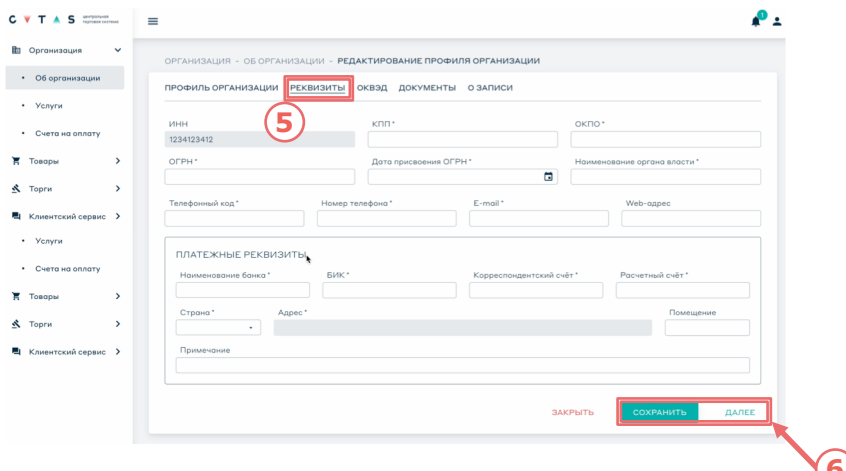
C V T A S центральная торговая система

Организация
• Об организации
• Услуги
• Счета на оплату
Товары
Торги
Клиентский сервис
• Услуги
• Счета на оплату
Товары
Торги
Клиентский сервис

1

ОРГАНИЗАЦИЯ - ОБ ОРГАНИЗАЦИИ - РЕДАКТИРОВАНИЕ ПРОФИЛЯ ОРГАНИЗАЦИИ

ПРОФИЛЬ ОРГАНИЗАЦИИ РЕКВИЗИТЫ ОКВЭД ДОКУМЕНТЫ О ЗАПИСИ

5

ИНН
1234123412
КПП *
ОКПО *
ОГРН *
Дата присвоения ОГРН *
Наименование органа власти *
Телефонный код *
Номер телефона *
E-mail *
Web-адрес

ПЛАТЕЖНЫЕ РЕКВИЗИТЫ
Наименование банка *
БИК *
Корреспондентский счёт *
Расчетный счёт *
Страна *
Адрес *
Помещение
Примечание

ЗАКРЫТЬ СОХРАНИТЬ ДАЛЕЕ

6